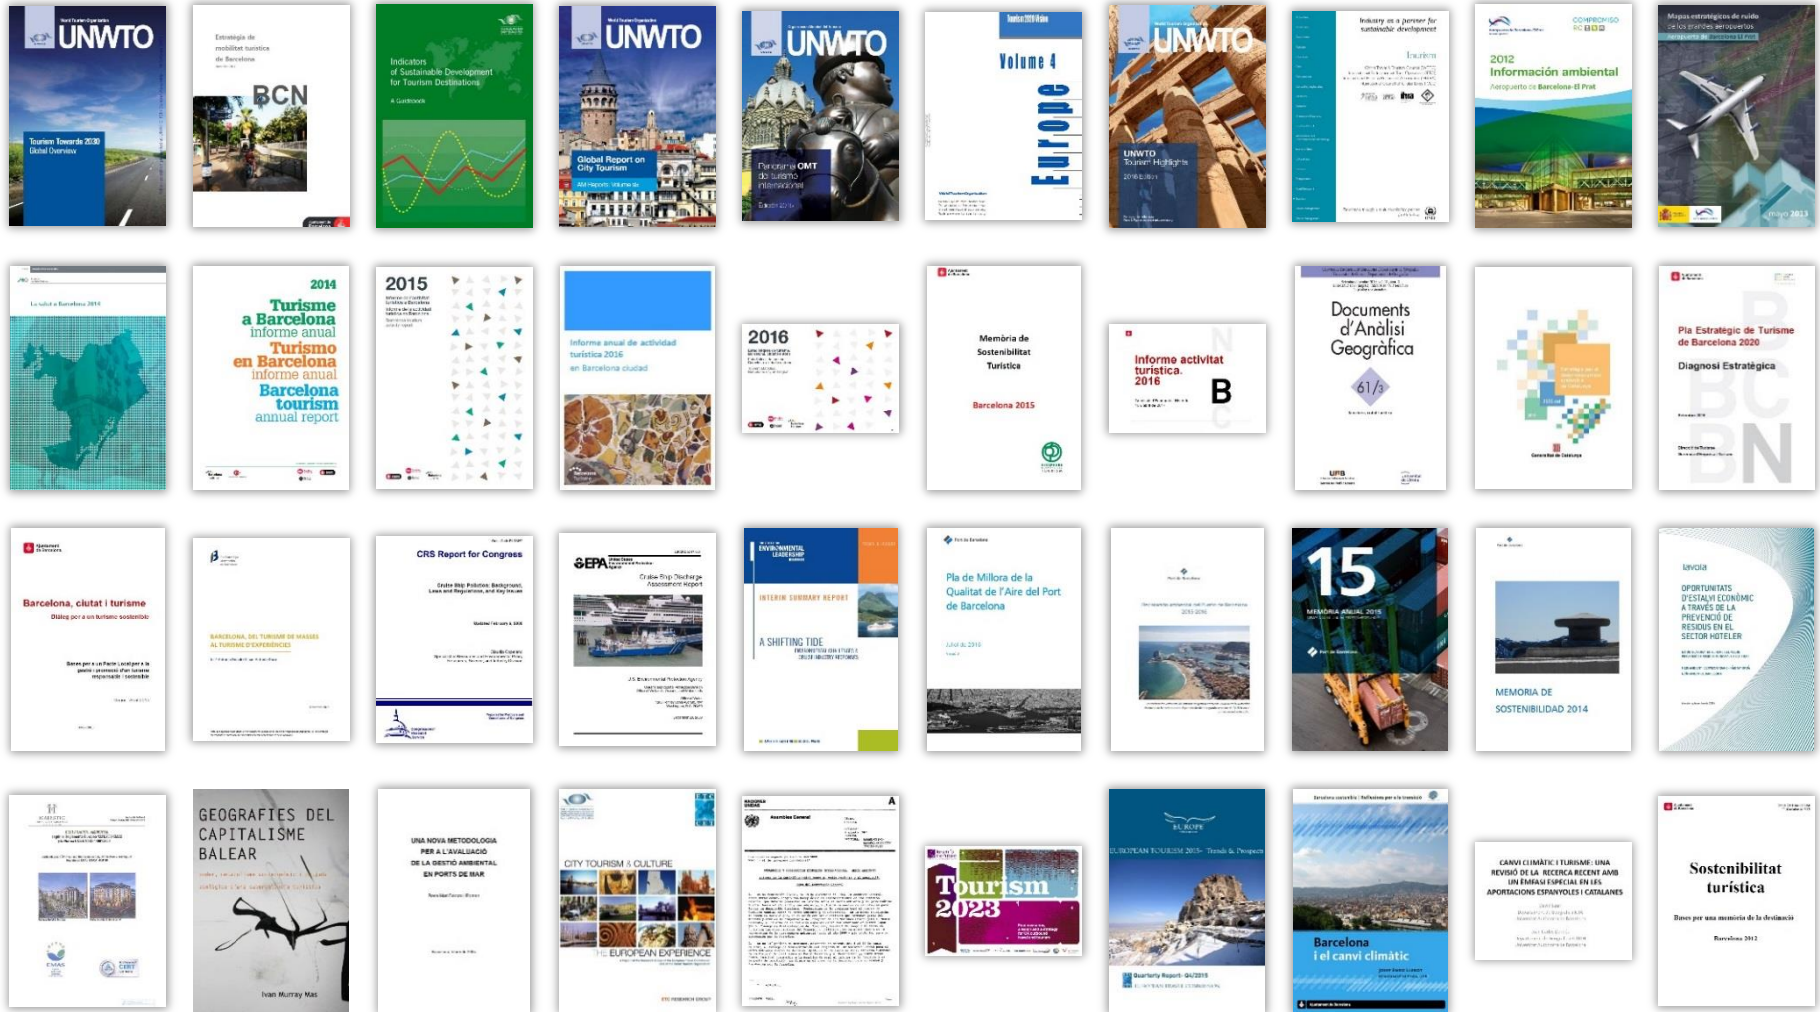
UNWTO
Tourism Towards 2030 Global Overview

Estratègia de mobilitat turística de Barcelona
BCN

Indicators of Sustainable Development for Tourism Destinations
A Guidebook

UNWTO
Global Report on City Tourism

UNWTO
Panorama OMT del turismo internacional

Volume 4
Europe

UNWTO
UNWTO Tourism Highlights
2016 Edition

Industry as a partner for sustainable development
Tourism

2012
Información ambiental
Aeropuerto de Barcelona-El Prat

Mapas estratégicos de ruido de los grandes aeropuertos
mayo 2013

La salut a Barcelona 2014

2014
Turisme a Barcelona informe anual
Turismo en Barcelona informe anual
Barcelona tourism annual report

2015

Informe anual de actividad turística 2016 en Barcelona ciudad

2016

Memòria de Sostenibilitat Turística
Barcelona 2015

Informe activitat turística 2016
B

Documents d'Anàlisi Geogràfica
61/3

Pla Estratègic de Turisme de Barcelona 2020
Diagnosi Estratègica
B
BC
BN

Barcelona, ciutat i turisme
Diàleg per a un turisme sostenible

BARCELONA, DEL TURISME DE MASSES AL TURISME D'EXPERIÈNCIES

CRS Report for Congress
Cruise Ship Pollution: Background, Laws and Regulations, and Key Issues

EPA
Cruise Ship Discharge Assessment Report

ENVIRONMENTAL LEADERSHIP
INTERIM SUMMARY REPORT
A SHIFTING TIDE

Pla de Millora de la Qualitat de l'Aire del Port de Barcelona

15
MEMÒRIA ANUAL 2015

MEMORIA DE SOSTENIBILIDAD 2014

OPORTUNITATS D'ESTALVI ECONÒMIC A TRAVÉS DE LA PREVENCIÓ DE RESIDUS EN EL SECTOR HOTELER

GEOGRAFIES DEL CAPITALISME BALEAR
Ivan Murray Mas

UNA NOVA METODOLOGIA PER A L'AVALUACIÓ DE LA GESTIÓ AMBIENTAL EN PORTS DE MAR

CITY TOURISM & CULTURE
THE EUROPEAN EXPERIENCE

A
Asamblea General

Tourism 2023

EUROPE
EUROPEAN TOURISM 2015 - Trends & Prospects
Quarterly Report - Q4/2015

Barcelona i el canvi climàtic

CANVI CLIMÀTIC I TURISME: UNA REVISIÓ DE LA RECERCA RECENT AMB UN ÈMFASI ESPECIAL EN LES APORTACIONS ESPANYOLES I CATALANES

Sostenibilitat turística
Bases per una memòria de la destinació
Barcelona 2012